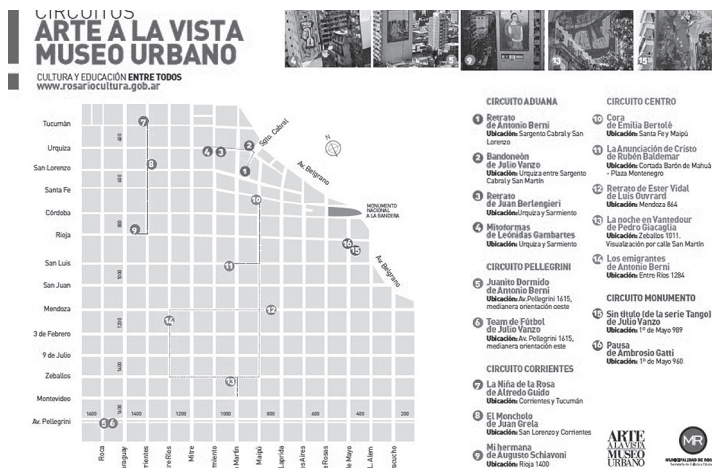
CIRCUITOS
ARTE A LA VISTA
MUSEO URBANO
CULTURA Y EDUCACIÓN ENTRE TODOS
www.rosariocultura.gob.ar

5 9 13 15

Tucumán
Urquiza
San Lorenzo
Santa Fe
Córdoba
Rioja
San Luis
San Juan
Mendoza
3 de Febrero
9 de Julio
Zeballos
Montevideo
Av. Pellegrini

Roca
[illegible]
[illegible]rientes
Entre Ríos
Mitre
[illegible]miento
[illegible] Martín
Maipú
Laprida
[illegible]
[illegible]
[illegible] de Mayo
L. Alem
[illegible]

Sgto. Cabral
Av. Belgrano
MONUMENTO NACIONAL A LA BANDERA
Av. Belgrano
N

1600 1500 1400 1200 1000 800 600 400 200
400 600 800 1000 1200 1400 1500

CIRCUITO ADUANA
1 Retrato de Antonio Berni
Ubicación: Sargento Cabral y San Lorenzo
2 Bandoneón de Julio Vanzo
Ubicación: Urquiza entre Sargento Cabral y San Martín
3 Retrato de Juan Berlengieri
Ubicación: Urquiza y Sarmiento
4 Minotormas de Leónidas Gambartes
Ubicación: Urquiza y Sarmiento

CIRCUITO PELLEGRINI
5 Juanito Dormido de Antonio Berni
Ubicación: Av. Pellegrini 1615, medianera orientación oeste
6 Team de Fútbol de Julio Vanzo
Ubicación: Av. Pellegrini 1615, medianera orientación este

CIRCUITO CORRIENTES
7 La Niña de la Rosa de Alfredo Guido
Ubicación: Corrientes y Tucumán
8 El Mончoло de Juan Grela
Ubicación: San Lorenzo y Corrientes
9 Mi hermana de Augusto Schiavoni
Ubicación: Rioja 1400

CIRCUITO CENTRO
10 Cora de Emilia Bertolé
Ubicación: Santa Fe y Maipú
11 La Anunciación de Cristo de Rubén Baldemar
Ubicación: Cortada Barón de Mahuá - Plaza Montenegro
12 Retrato de Ester Vidal de Luis Ouvrard
Ubicación: Mendoza 864
13 La noche en Vantedour de Pedro Giacaglia
Ubicación: Zeballos 1011. Visualización por calle San Martín
14 Los emigrantes de Antonio Berni
Ubicación: Entre Ríos 1284

CIRCUITO MONUMENTO
15 Sin título (de la serie Tango) de Julio Vanzo
Ubicación: 1º de Mayo 989
16 Pausa de Ambrosio Gatti
Ubicación: 1º de Mayo 960

ARTE A LA VISTA MUSEO URBANO
MR
MUNICIPALIDAD DE ROSARIO
Secretaría de Cultura y Educación